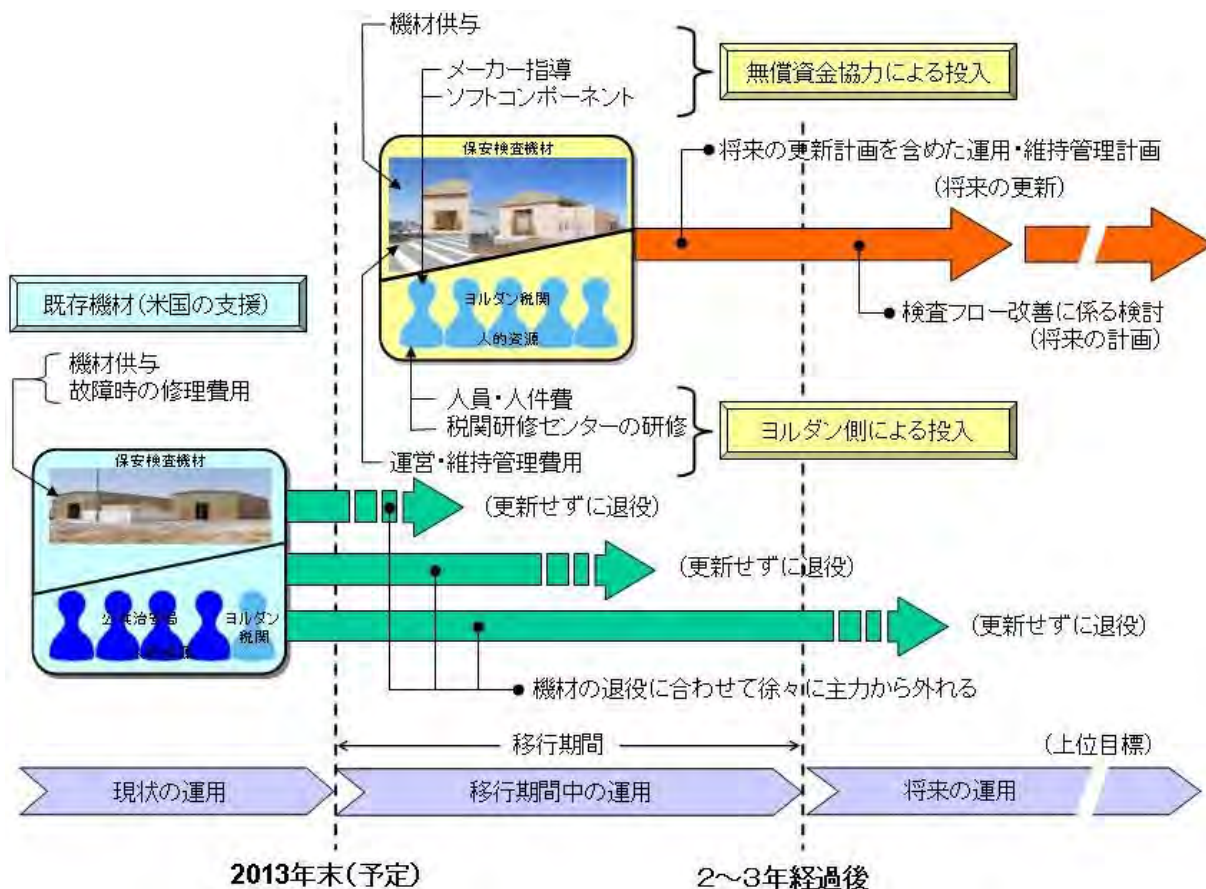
機材供与

メーカー指導
ソフトコンポーネント

無償資金協力による投入

保安検査機材

ヨルダン税関
人的資源

将来の更新計画を含めた運用・維持管理計画

（将来の更新）

既存機材（米国の支援）

検査フロー改善に係る検討
（将来の計画）

機材供与
故障時の修理費用

人員・人件費
税関研修センターの研修

ヨルダン側による投入

運営・維持管理費用

保安検査機材

公共治安局
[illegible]

ヨルダン税関

（更新せずに退役）

（更新せずに退役）

（更新せずに退役）

機材の退役に合わせて徐々に主力から外れる

移行期間

（上位目標）

現状の運用

移行期間中の運用

将来の運用

2013年末（予定）

2～3年経過後